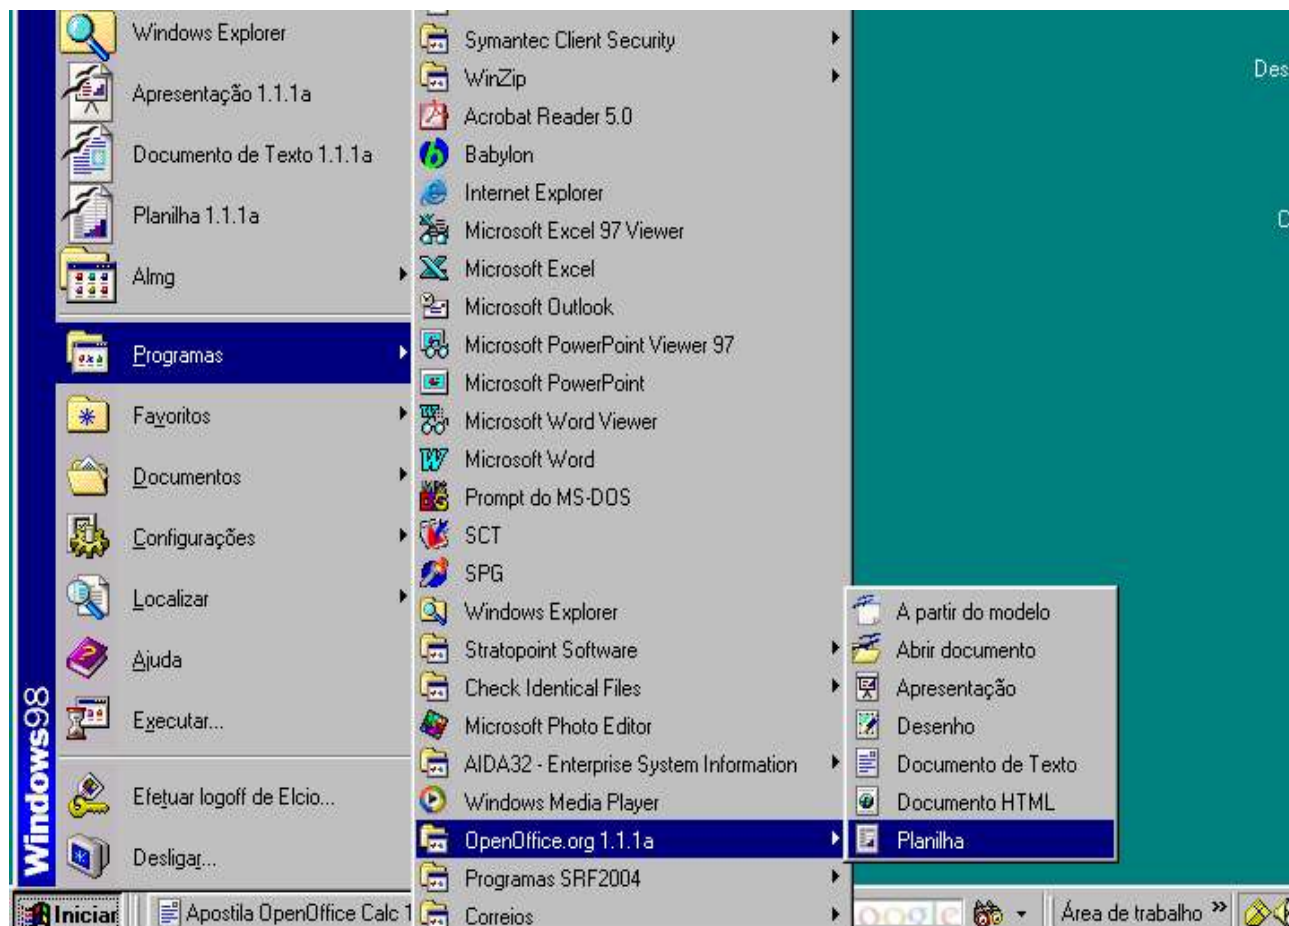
Windows Explorer
Apresentação 1.1.1a
Documento de Texto 1.1.1a
Planilha 1.1.1a
Almg
Programas
Favoritos
Documentos
Configurações
Localizar
Ajuda
Executar...
Efetuar logoff de Elcio...
Desligar...

Windows98

Symantec Client Security
WinZip
Acrobat Reader 5.0
Babylon
Internet Explorer
Microsoft Excel 97 Viewer
Microsoft Excel
Microsoft Outlook
Microsoft PowerPoint Viewer 97
Microsoft PowerPoint
Microsoft Word Viewer
Microsoft Word
Prompt do MS-DOS
SCT
SPG
Windows Explorer
Stratopoint Software
Check Identical Files
Microsoft Photo Editor
AIDA32 - Enterprise System Information
Windows Media Player
OpenOffice.org 1.1.1a
Programas SRF2004
Correios

A partir do modelo
Abrir documento
Apresentação
Desenho
Documento de Texto
Documento HTML
Planilha

Des
C

Iniciar
Apostila OpenOffice Calc 1
Área de trabalho »